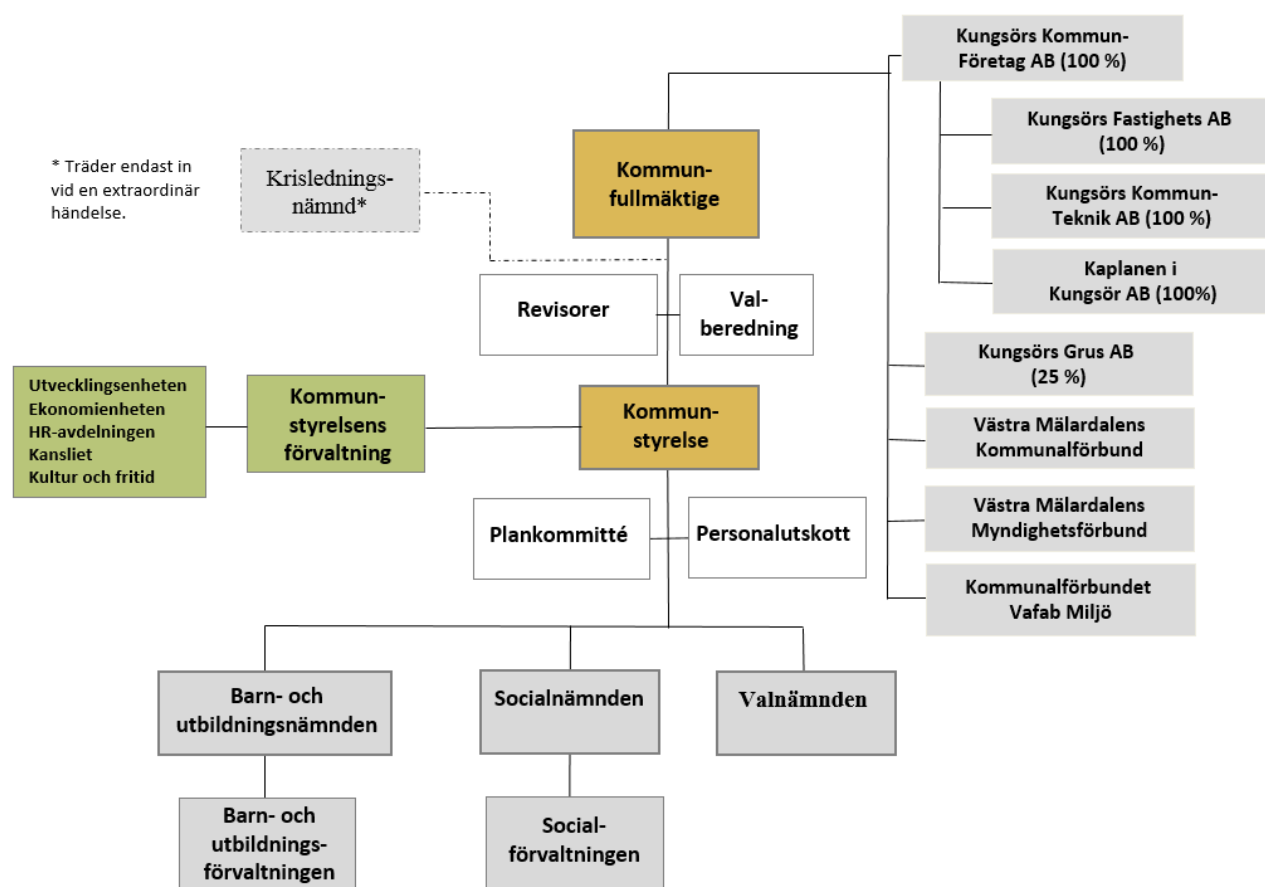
* Träder endast in vid en extraordinär händelse.

Krisledningsnämnd*

Kommunfullmäktige

Kungsörs Kommun-Företag AB (100 %)

Kungsörs Fastighets AB (100 %)

Kungsörs Kommun-Teknik AB (100 %)

Kaplanen i Kungsör AB (100%)

Revisorer

Valberedning

Kungsörs Grus AB (25 %)

Utvecklingsenheten
Ekonomienheten
HR-avdelningen
Kansliet
Kultur och fritid

Kommunstyrelsens förvaltning

Kommunstyrelse

Västra Mälardalens Kommunalförbund

Västra Mälardalens Myndighetsförbund

Plankommitté

Personalutskott

Kommunalförbundet Vafab Miljö

Barn- och utbildningsnämnden

Socialnämnden

Valnämnden

Barn- och utbildningsförvaltningen

Socialförvaltningen